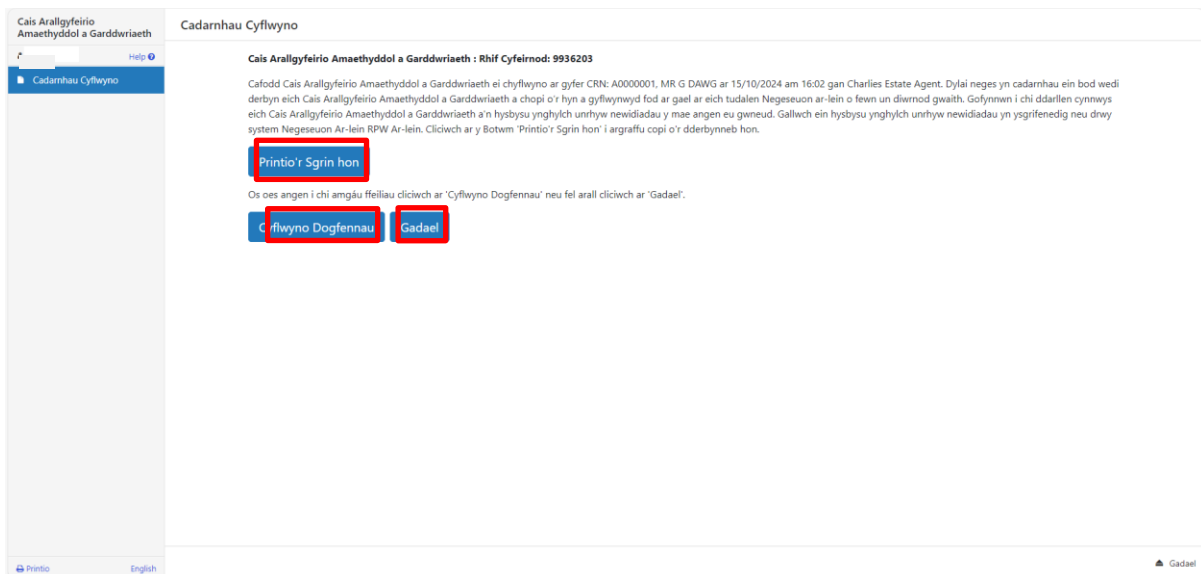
Cais Arallgyfeirio Amaethyddol a Garddwriaeth

Help

Cadarnhau Cyflwyno

Cadarnhau Cyflwyno

Cais Arallgyfeirio Amaethyddol a Garddwriaeth : Rhif Cyfeirnod: 9936203

Cafodd Cais Arallgyfeirio Amaethyddol a Garddwriaeth ei chyflwyno ar gyfer CRN: A0000001, MR G DAWG ar 15/10/2024 am 16:02 gan Charlies Estate Agent. Dylai neges yn cadarnhau ein bod wedi derbyn eich Cais Arallgyfeirio Amaethyddol a Garddwriaeth a chopi o'r hyn a gyflwynwyd fod ar gael ar eich tudalen Negeseuon ar-lein o fewn un diwrnod gwaith. Gofynnwn i chi ddarllen cynnwys eich Cais Arallgyfeirio Amaethyddol a Garddwriaeth a'n hysbysu ynghylch unrhyw newidiadau y mae angen eu gwneud. Gallwch ein hysbysu ynghylch unrhyw newidiadau yn ysgrifenedig neu drwy system Negeseuon Ar-lein RPW Ar-lein. Cliciwch ar y Botwm 'Printio'r Sgrin hon' i argraffu copi o'r dderbynneb hon.

Printio'r Sgrin hon

Os oes angen i chi amgáu ffeiliau cliciwch ar 'Cyflwyno Dogfennau' neu fel arall cliciwch ar 'Gadael'.

Cyflwyno Dogfennau

Gadael

Printio English

Gadael